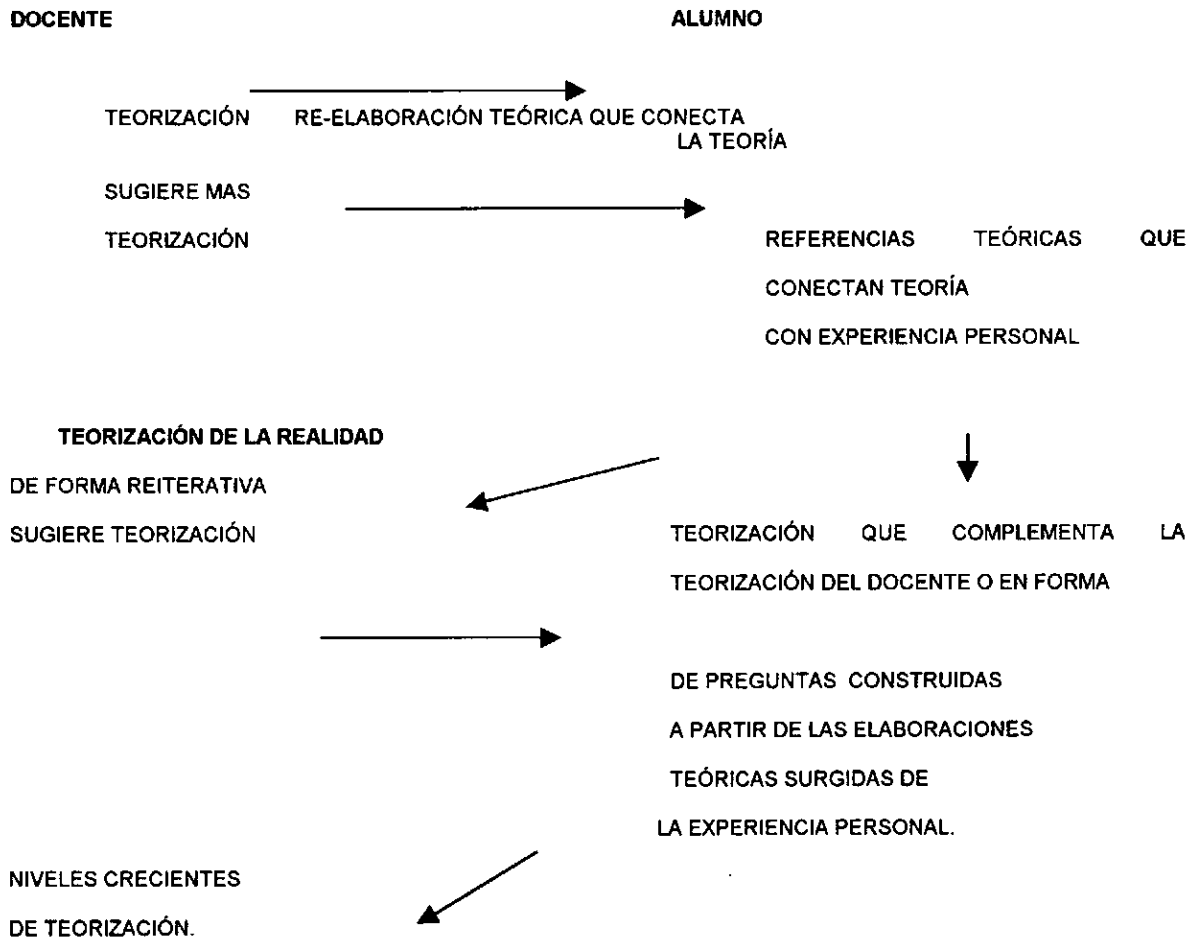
DOCENTE

ALUMNO

TEORIZACIÓN

RE-ELABORACIÓN TEÓRICA QUE CONECTA LA TEORÍA

SUGIERE MAS TEORIZACIÓN

REFERENCIAS TEÓRICAS QUE CONECTAN TEORÍA CON EXPERIENCIA PERSONAL

TEORIZACIÓN DE LA REALIDAD DE FORMA REITERATIVA SUGIERE TEORIZACIÓN

TEORIZACIÓN QUE COMPLEMENTA LA TEORIZACIÓN DEL DOCENTE O EN FORMA

DE PREGUNTAS CONSTRUIDAS A PARTIR DE LAS ELABORACIONES TEÓRICAS SURGIDAS DE LA EXPERIENCIA PERSONAL.

NIVELES CRECIENTES DE TEORIZACIÓN.